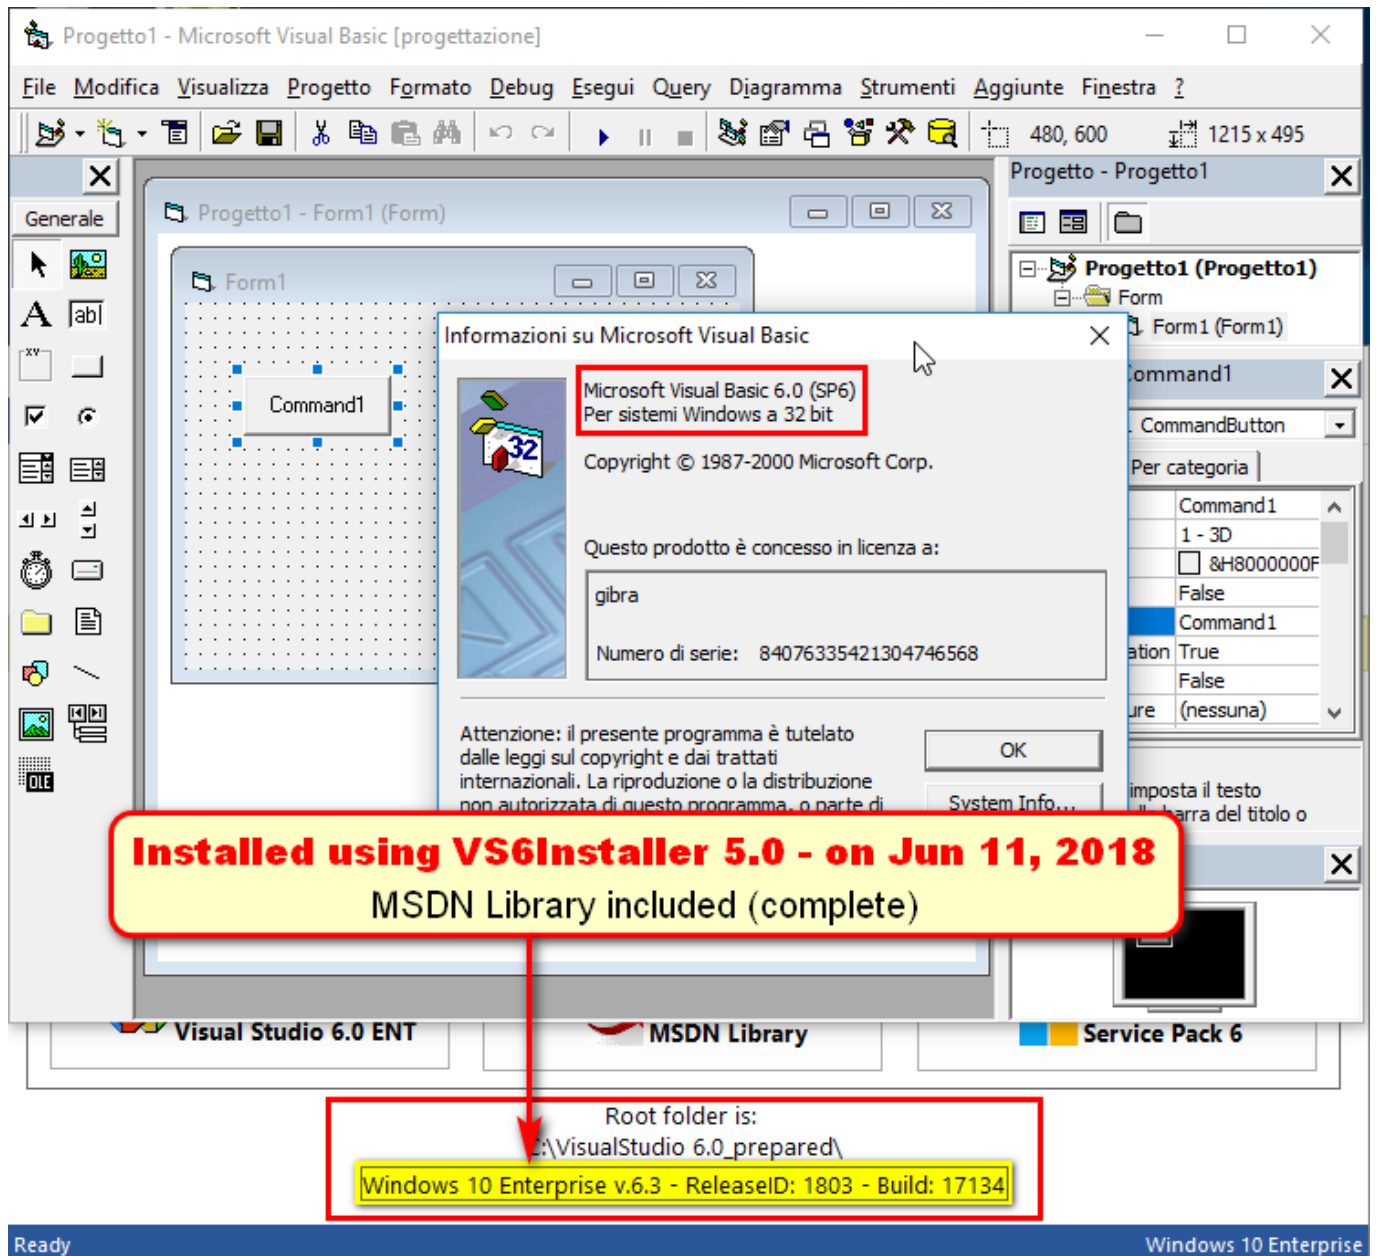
Progetto1 - Microsoft Visual Basic [progettazione]

File Modifica Visualizza Progetto Formato Debug Esegui Query Diagramma Strumenti Aggiunte Finestra ?

480, 600 1215 x 495

Generale

Progetto1 - Form1 (Form)

Form1

Command1

Progetto - Progetto1

Progetto1 (Progetto1)
Form
Form1 (Form1)

Informazioni su Microsoft Visual Basic

Microsoft Visual Basic 6.0 (SP6)
Per sistemi Windows a 32 bit

Copyright © 1987-2000 Microsoft Corp.

Questo prodotto è concesso in licenza a:

gibra

Numero di serie: 84076335421304746568

Attenzione: il presente programma è tutelato dalle leggi sul copyright e dai trattati internazionali. La riproduzione o la distribuzione non autorizzata di questo programma, o parte di

OK

System Info...

ommand1
CommandButton
Per categoria
Command1
1 - 3D
&H8000000F
False
Command1
ation True
False
ure (nessuna)

imposta il testo
barra del titolo o

Installed using VS6Installer 5.0 - on Jun 11, 2018
MSDN Library included (complete)

Visual Studio 6.0 ENT
MSDN Library
Service Pack 6

Root folder is:
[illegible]:\VisualStudio 6.0_prepared\
Windows 10 Enterprise v.6.3 - ReleaseID: 1803 - Build: 17134

Ready
Windows 10 Enterprise